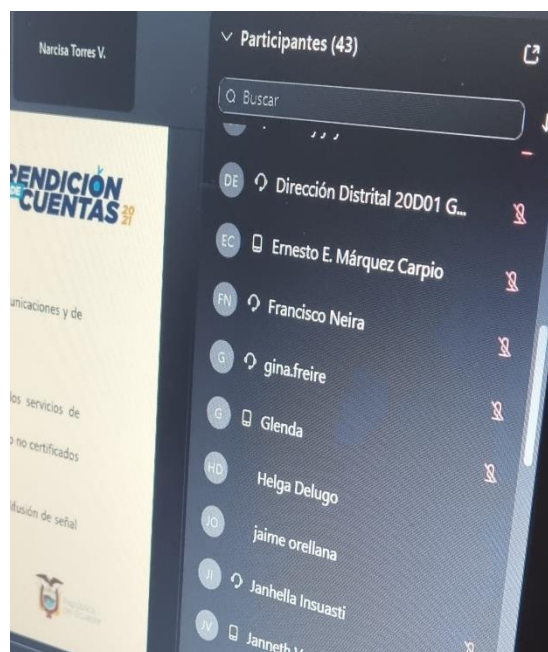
Narcisa Torres V.

RENDICIÓN DE CUENTAS 20 21

unicaciones y de

los servicios de

no certificados

fusión de señal

Participantes (43)

Buscar

DE Dirección Distrital 20D01 G...

EC Ernesto E. Márquez Carpio

FN Francisco Neira

G gina.freire

G Glenda

HD Helga Delugo

JO jaime orellana

JI Janhella Insuasti

JV Janneth V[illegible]